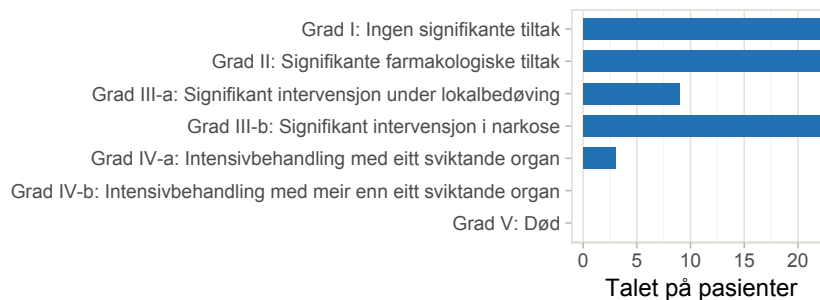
Grad I: Ingen signifikante tiltak
Grad II: Signifikante farmakologiske tiltak
Grad III-a: Signifikant intervensjon under lokalbedøving
Grad III-b: Signifikant intervensjon i narkose
Grad IV-a: Intensivbehandling med eitt sviktande organ
Grad IV-b: Intensivbehandling med meir enn eitt sviktande organ
Grad V: Død

0 5 10 15 20
Talet på pasienter